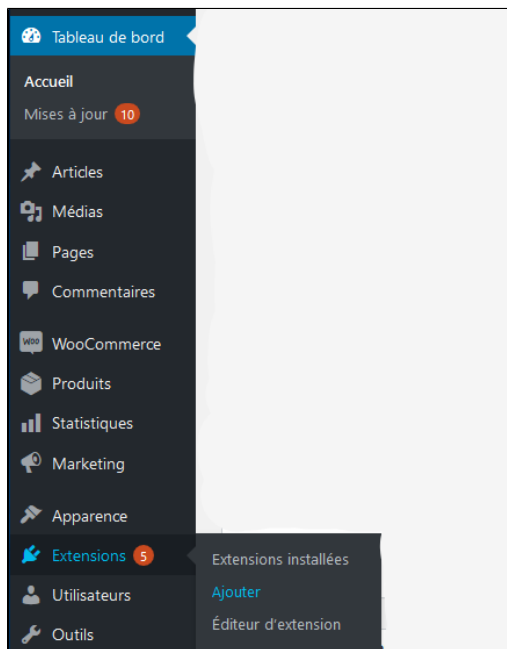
Tableau de bord

Accueil

Mises à jour 10

Articles

Médias

Pages

Commentaires

WooCommerce

Produits

Statistiques

Marketing

Apparence

Extensions 5

Utilisateurs

Outils

Extensions installées

Ajouter

Éditeur d'extension